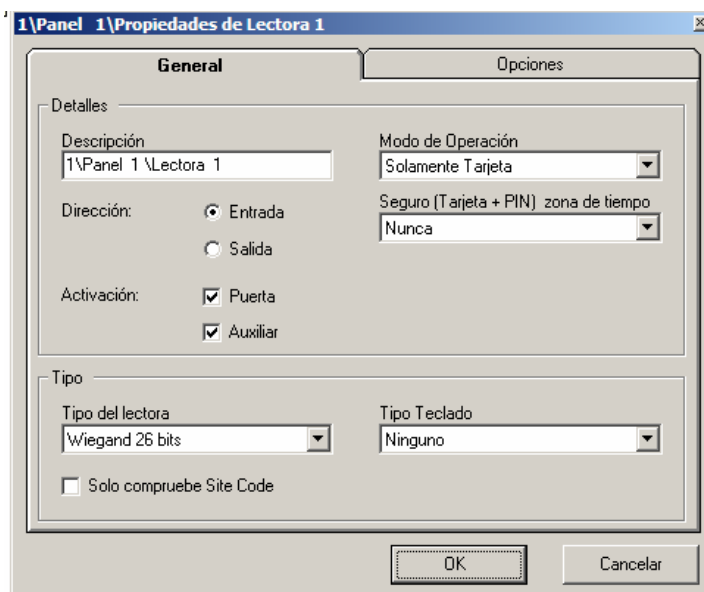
1\Panel 1\Propiedades de Lectora 1

General

Opciones

Detalles

Descripción

1\Panel 1 \Lectora 1

Modo de Operación

Solamente Tarjeta

Dirección:

Entrada

Salida

Seguro (Tarjeta + PIN) zona de tiempo

Nunca

Activación:

Puerta

Auxiliar

Tipo

Tipo del lectora

Wiegand 26 bits

Tipo Teclado

Ninguno

Solo compruebe Site Code

OK

Cancelar